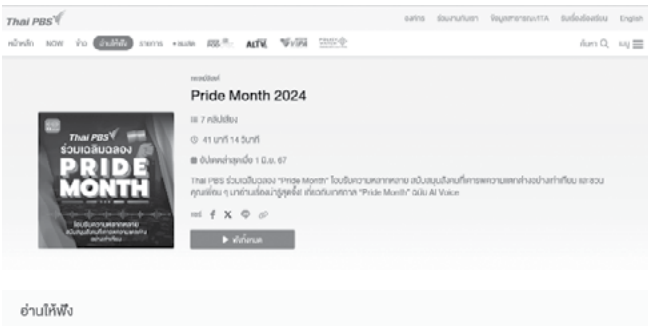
Thai PBS

องค์กร ร้องเรียนร้องเรียน ข้อมูลสาธารณะ/ITA ร้องเรียนร้องเรียน English

หน้าหลัก NOW ข่าว อ่านให้ฟัง อาหาร +สะสม ALTV VIPA

ค้นหา เมนู

พอดแคสต์

Pride Month 2024

7 คลิปเสียง

41 นาที 14 วินาที

อัปเดตล่าสุดเมื่อ 1 มิ.ย. 67

Thai PBS ร่วมเฉลิมฉลอง "Pride Month" โอบรับความหลากหลาย สนับสนุนสังคมที่เคารพความแตกต่างอย่างเท่าเทียม และชวนคุณฟังเรื่องราว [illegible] "Pride Month" ฉบับ AI Voice

แชร์

ฟังทั้งหมด

Thai PBS ร่วมเฉลิมฉลอง PRIDE MONTH

โอบรับความหลากหลาย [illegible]

อ่านให้ฟัง